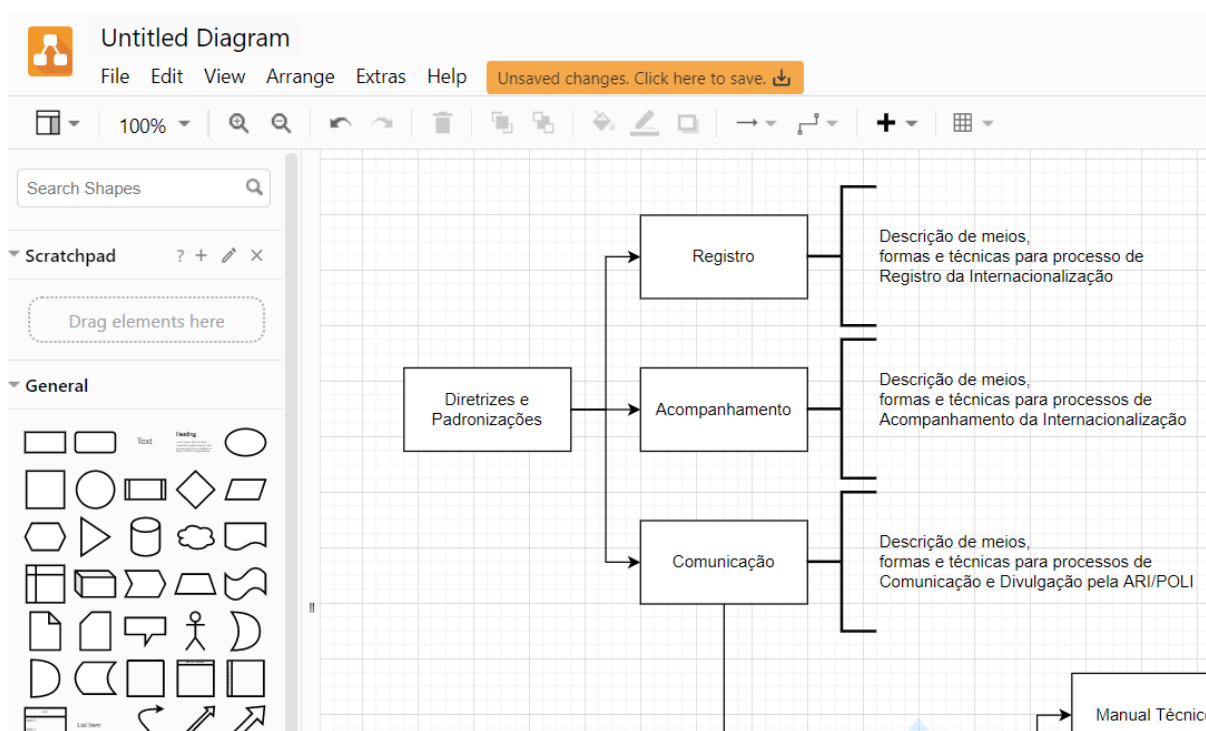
Untitled Diagram

File Edit View Arrange Extras Help

Unsaved changes. Click here to save.

100%

Search Shapes

Scratchpad ? + ✎ ✕

Drag elements here

General

Text

Heading

List Item

Registro

Descrição de meios,
formas e técnicas para processo de
Registro da Internacionalização

Diretrizes e Padronizações

Acompanhamento

Descrição de meios,
formas e técnicas para processos de
Acompanhamento da Internacionalização

Comunicação

Descrição de meios,
formas e técnicas para processos de
Comunicação e Divulgação pela ARI/POLI

Manual Técnico